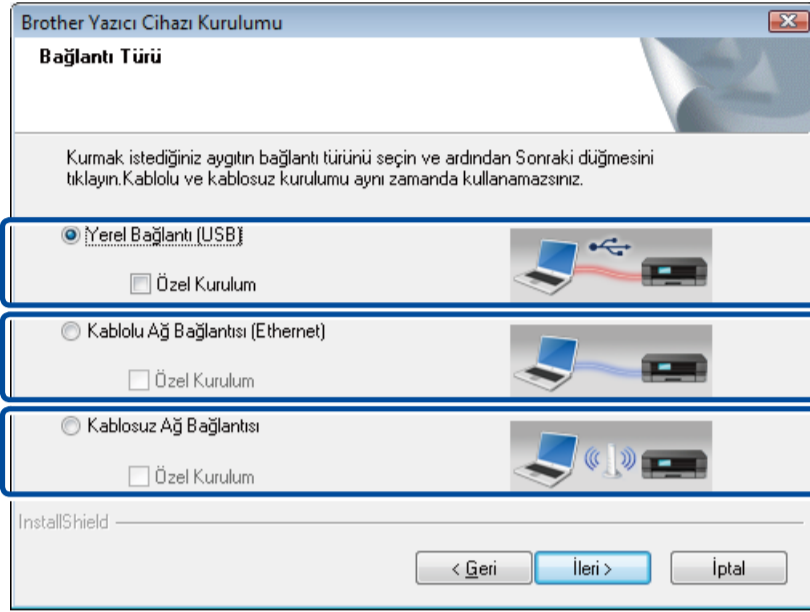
Brother Yazıcı Cihazı Kurulumu

Bağlantı Türü

Kurmak istediğiniz aygıtın bağlantı türünü seçin ve ardından Sonraki düğmesini tıklayın.Kablolu ve kablosuz kurulumu aynı zamanda kullanamazsınız.

Yerel Bağlantı (USB)

Özel Kurulum

Kablolu Ağ Bağlantısı (Ethernet)

Özel Kurulum

Kablosuz Ağ Bağlantısı

Özel Kurulum

InstallShield

< Geri

İleri >

İptal